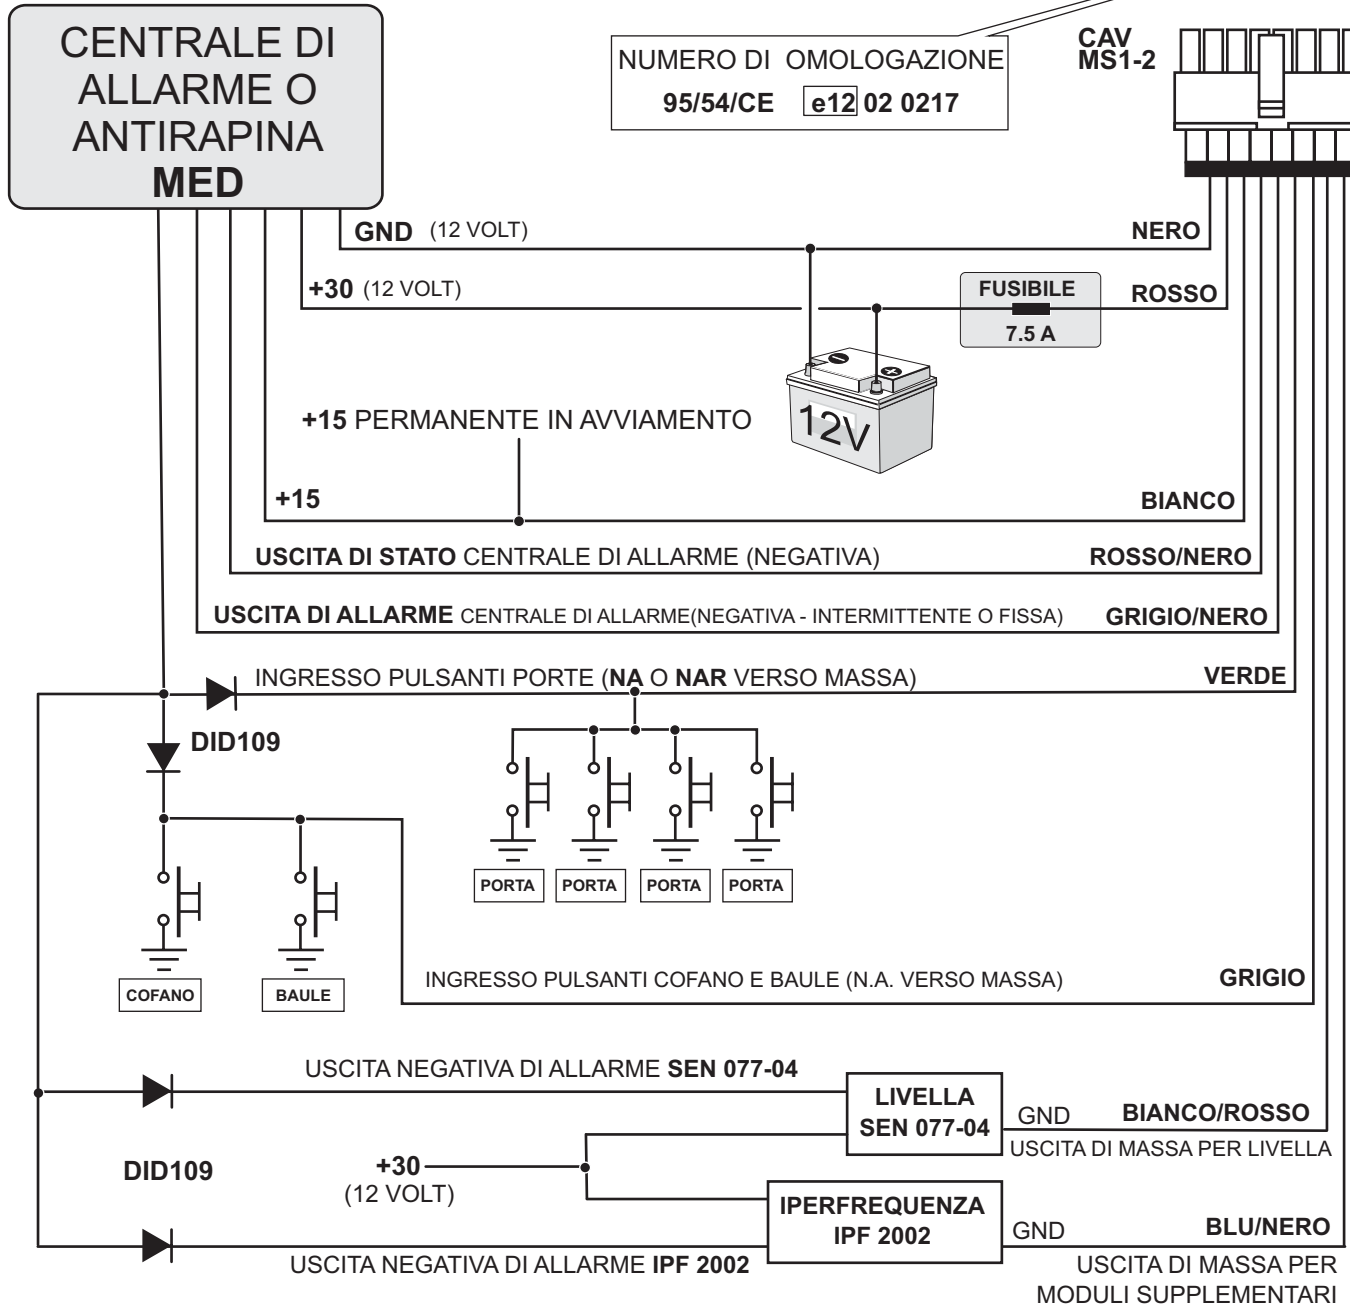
CENTRALE DI ALLARME O ANTIRAPINA **MED**

NUMERO DI OMOLOGAZIONE
95/54/CE e12 02 0217

CAV MS1-2

GND (12 VOLT)
NERO

+30 (12 VOLT)
FUSIBILE
7.5 A
ROSSO

12V

+15 PERMANENTE IN AVVIAMENTO

+15
BIANCO

USCITA DI STATO CENTRALE DI ALLARME (NEGATIVA)
ROSSO/NERO

USCITA DI ALLARME CENTRALE DI ALLARME(NEGATIVA - INTERMITTENTE O FISSA)
GRIGIO/NERO

INGRESSO PULSANTI PORTE (NA O NAR VERSO MASSA)
VERDE

DID109

PORTA
PORTA
PORTA
PORTA

COFANO
BAULE

INGRESSO PULSANTI COFANO E BAULE (N.A. VERSO MASSA)
GRIGIO

USCITA NEGATIVA DI ALLARME SEN 077-04

LIVELLA
SEN 077-04
GND
BIANCO/ROSSO
USCITA DI MASSA PER LIVELLA

DID109

+30
(12 VOLT)

IPERFREQUENZA
IPF 2002
GND
BLU/NERO

USCITA NEGATIVA DI ALLARME IPF 2002

USCITA DI MASSA PER MODULI SUPPLEMENTARI